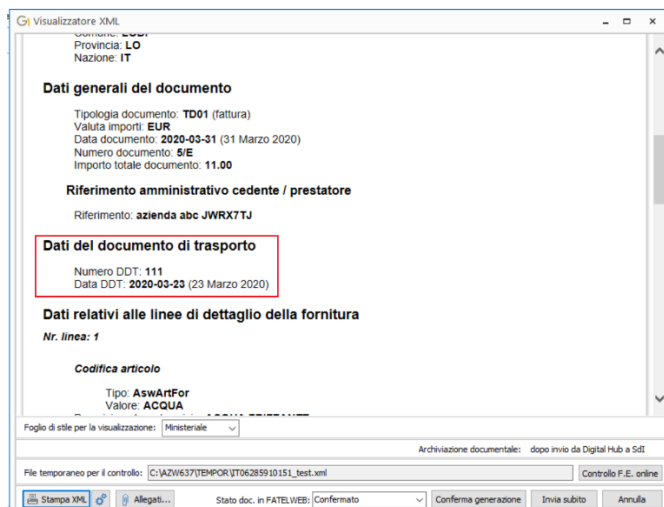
Visualizzatore XML

Comune: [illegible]
Provincia: LO
Nazione: IT

Dati generali del documento

Tipologia documento: TD01 (fattura)
Valuta importi: EUR
Data documento: 2020-03-31 (31 Marzo 2020)
Numero documento: 5/E
Importo totale documento: 11.00

Riferimento amministrativo cedente / prestatore

Riferimento: azienda abc JWRX7TJ

Dati del documento di trasporto

Numero DDT: 111
Data DDT: 2020-03-23 (23 Marzo 2020)

Dati relativi alle linee di dettaglio della fornitura

Nr. linea: 1

Codifica articolo

Tipo: AswArtFor
Valore: ACQUA
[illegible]

Foglio di stile per la visualizzazione: Ministeriale

Archiviazione documentale: dopo invio da Digital Hub a SdI

File temporaneo per il controllo: C:\AZW637\TEMPOR\IT06285910151_test.xml
Controllo F.E. online

Stampa XML
Allegati...
Stato doc. in FATELWEB: Confermato
Conferma generazione
Invia subito
Annulla